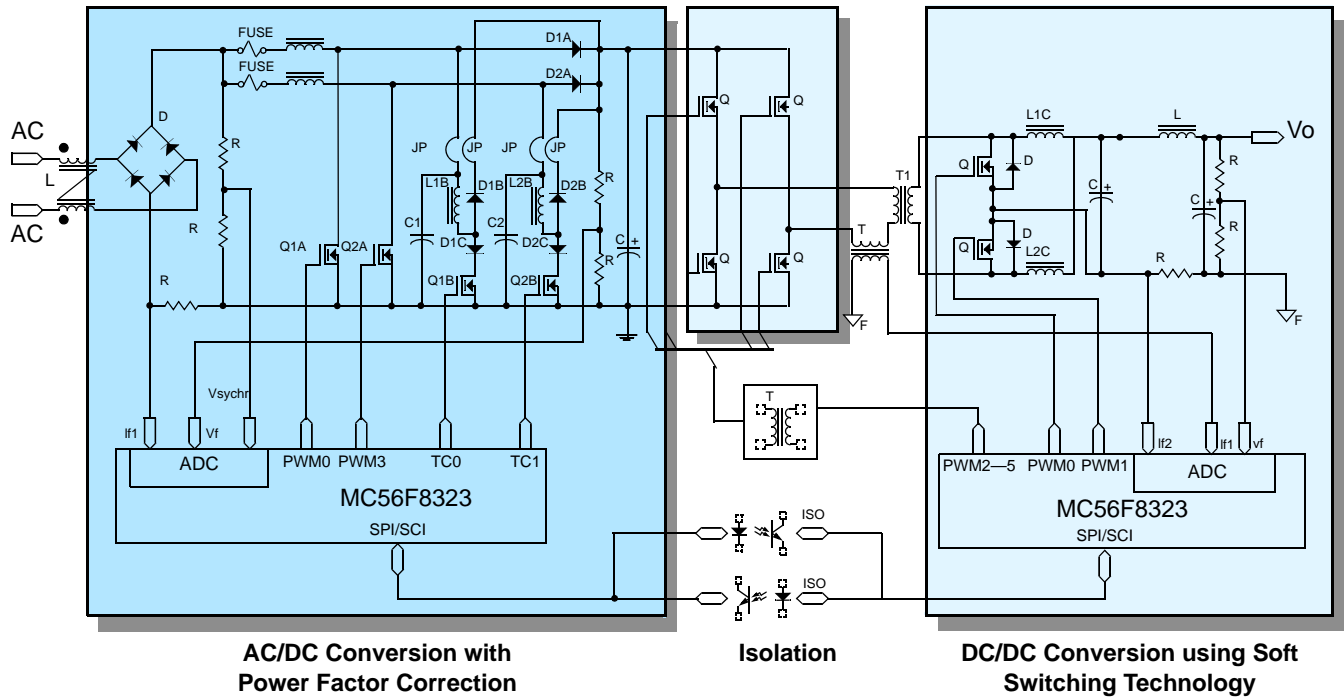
FUSE
FUSE
D1A
D2A
AC
L
AC
D
R
R
R
JP
JP
JP
JP
L1B
D1B
L2B
D2B
C1
D1C
C2
D2C
Q1A
Q2A
Q1B
Q2B
R
R
C +
Vsychr
If1
Vf
PWM0
PWM3
TC0
TC1
ADC
PWM0 PWM3
MC56F8323
SPI/SCI
Q
Q
Q
Q
T1
T
F
T
ISO
ISO
L1C
L
Vo
Q
D
C +
C +
R
R
Q
D
L2C
R
F
If2
If1
vf
PWM2—5 PWM0 PWM1
ADC
MC56F8323
SPI/SCI

AC/DC Conversion with Power Factor Correction

Isolation

DC/DC Conversion using Soft Switching Technology